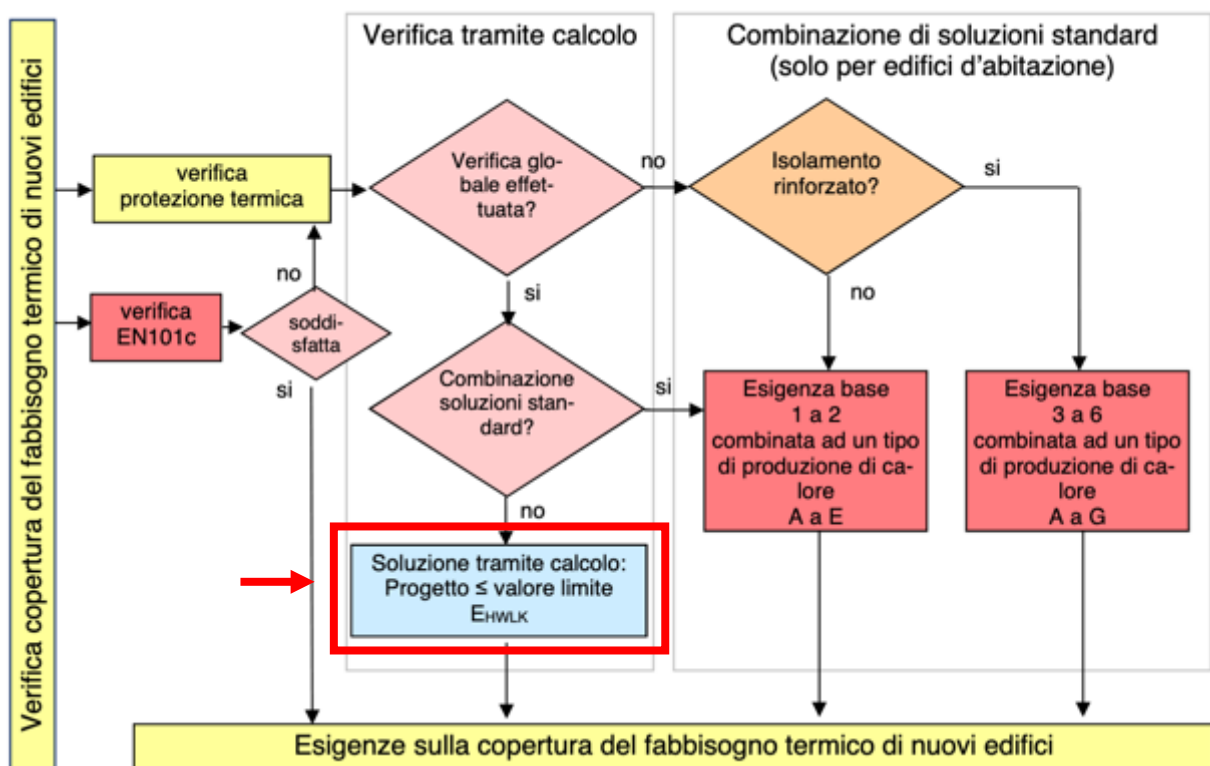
Verifica copertura del fabbisogno termico di nuovi edifici

Verifica tramite calcolo

Combinazione di soluzioni standard (solo per edifici d'abitazione)

verifica protezione termica

Verifica globale effettuata?

no

Isolamento rinforzato?

si

verifica EN101c

soddisfatta

no

si

si

no

Combinazione soluzioni standard?

si

Esigenza base 1 a 2 combinata ad un tipo di produzione di calore A a E

Esigenza base 3 a 6 combinata ad un tipo di produzione di calore A a G

no

Soluzione tramite calcolo: Progetto ≤ valore limite $E_{HWLK}$

Esigenze sulla copertura del fabbisogno termico di nuovi edifici